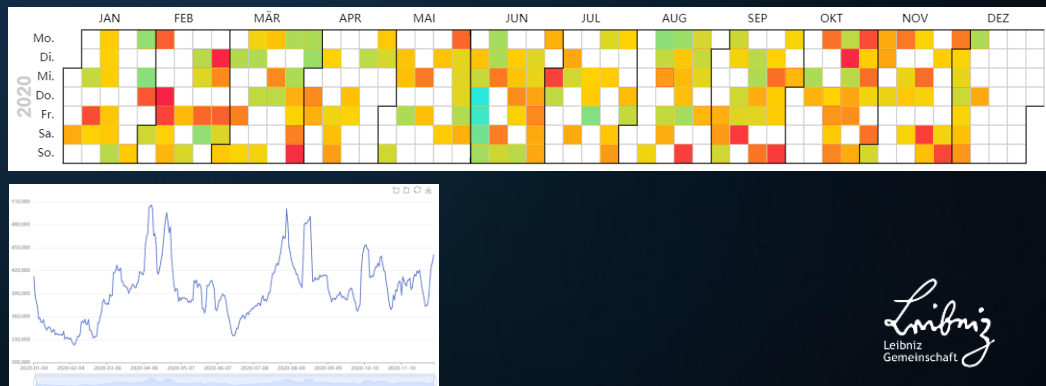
JAN FEB MÄR APR MAI JUN JUL AUG SEP OKT NOV DEZ

2020

Mo.
Di.
Mi.
Do.
Fr.
Sa.
So.

510,000
480,000
450,000
420,000
390,000
360,000
330,000
300,000

2020-01-09 2020-02-04 2020-03-06 2020-04-06 2020-05-07 2020-06-07 2020-07-08 2020-08-09 2020-09-09 2020-10-10 2020-11-10

Leibniz
Leibniz Gemeinschaft